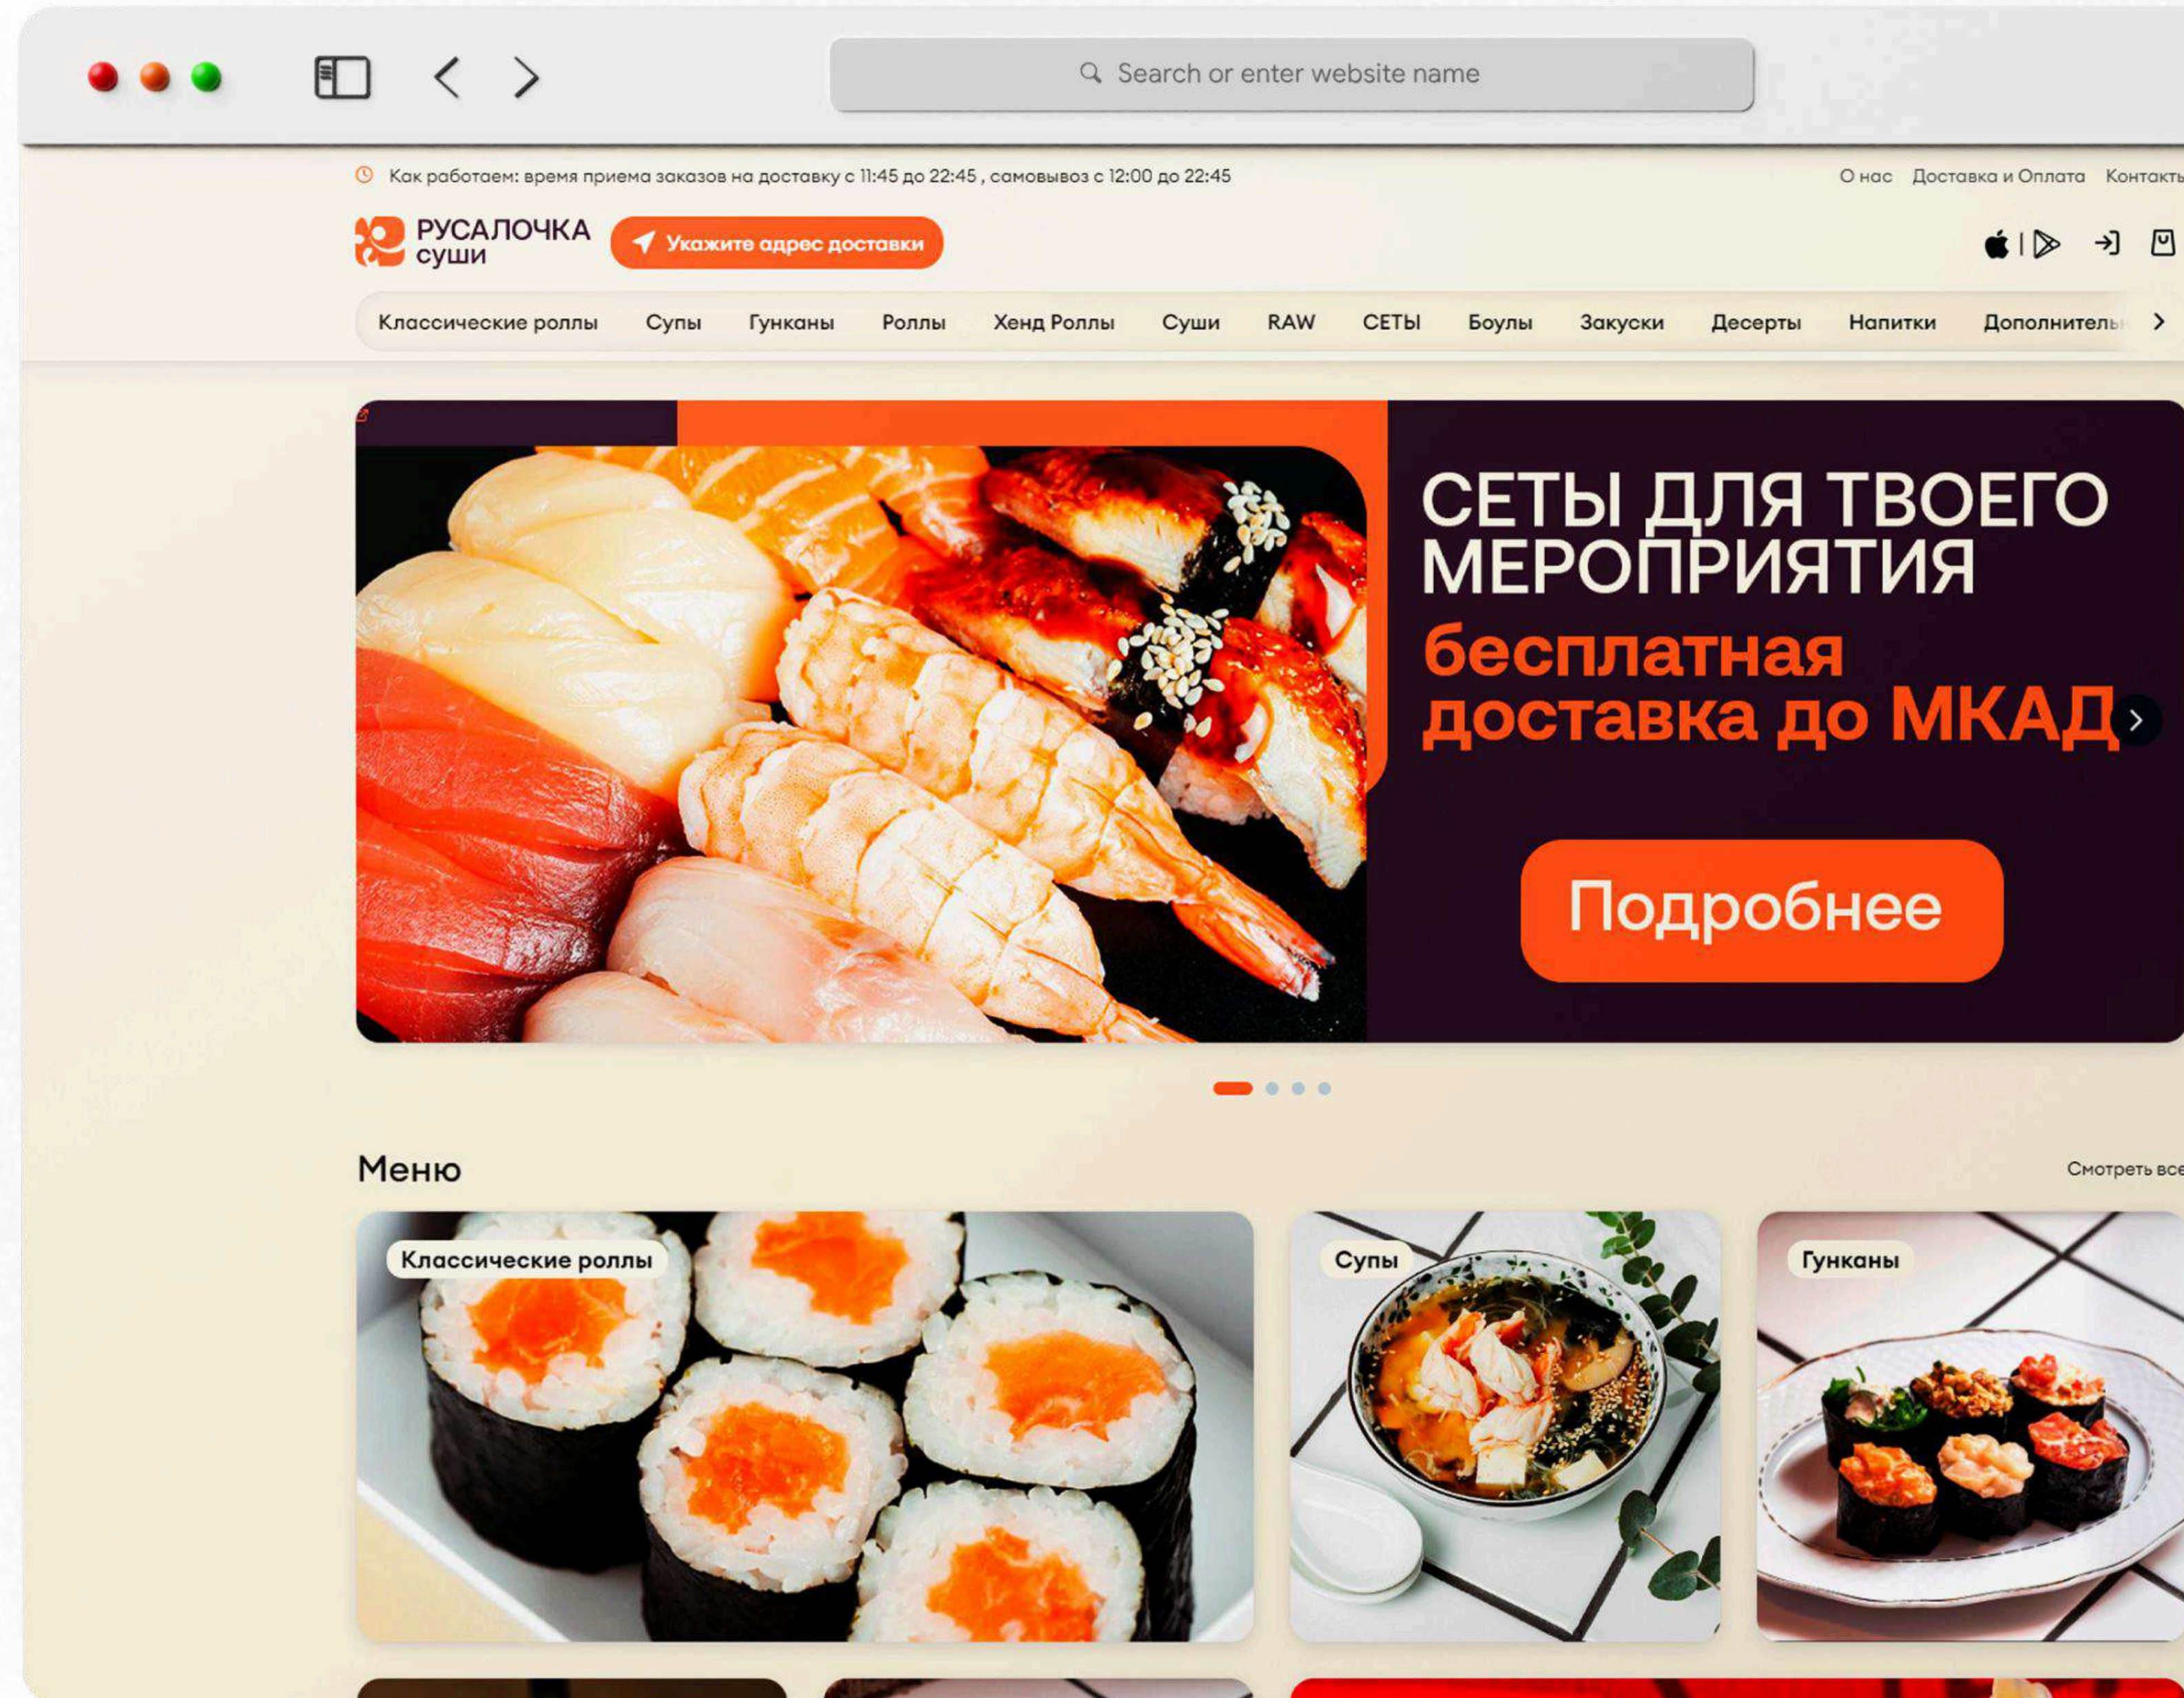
Search or enter website name

Как работаем: время приема заказов на доставку с 11:45 до 22:45 , самовывоз с 12:00 до 22:45

О нас Доставка и Оплата Контакты

РУСАЛОЧКА суши

Укажите адрес доставки

Классические роллы Супы Гунканы Роллы Хенд Роллы Суши RAW СЕТЫ Боулы Закуски Десерты Напитки Дополнитель

СЕТЫ ДЛЯ ТВОЕГО МЕРОПРИЯТИЯ
бесплатная доставка до МКАД

Подробнее

Меню

Смотреть все

Классические роллы

Супы

Гунканы